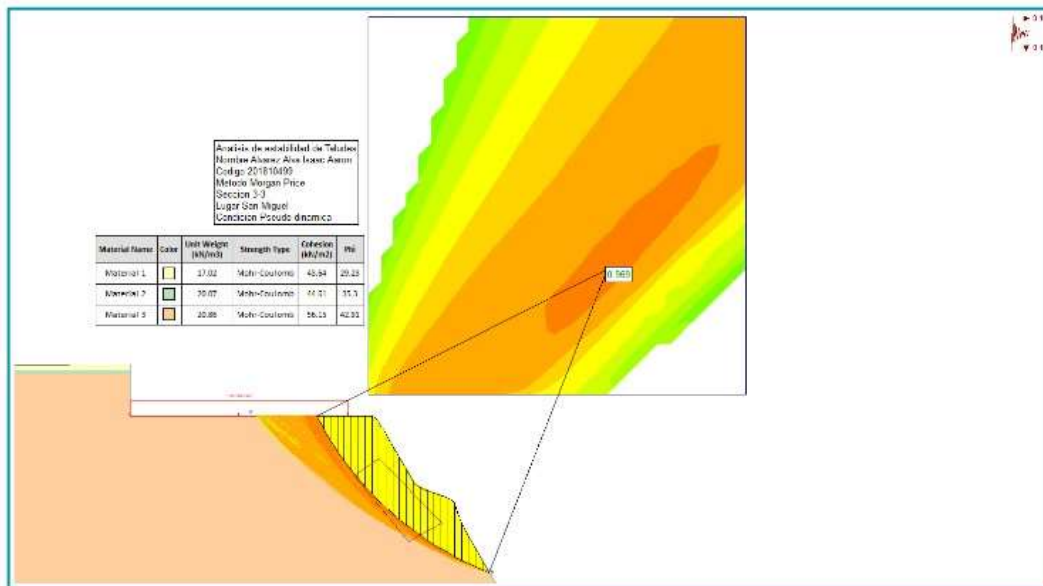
Analisis de estabilidad de Taludes
Nombre Alvarez Alva Isaac Aaron
Codigo 201810499
Metodo Morgan Price
Seccion 3-3
Lugar San Miguel
Condicion Pseudo dinamica

| Material Name | Color | Unit Weight (kN/m3) | Strength Type | Cohesion (kN/m2) | Phi |
|---|---|---|---|---|---|
| Material 1 | | 17.02 | Mohr-Coulomb | 45.64 | 29.23 |
| Material 2 | | 20.07 | Mohr-Coulomb | 44.01 | 35.3 |
| Material 3 | | 20.86 | Mohr-Coulomb | 56.15 | 42.93 |

0.569